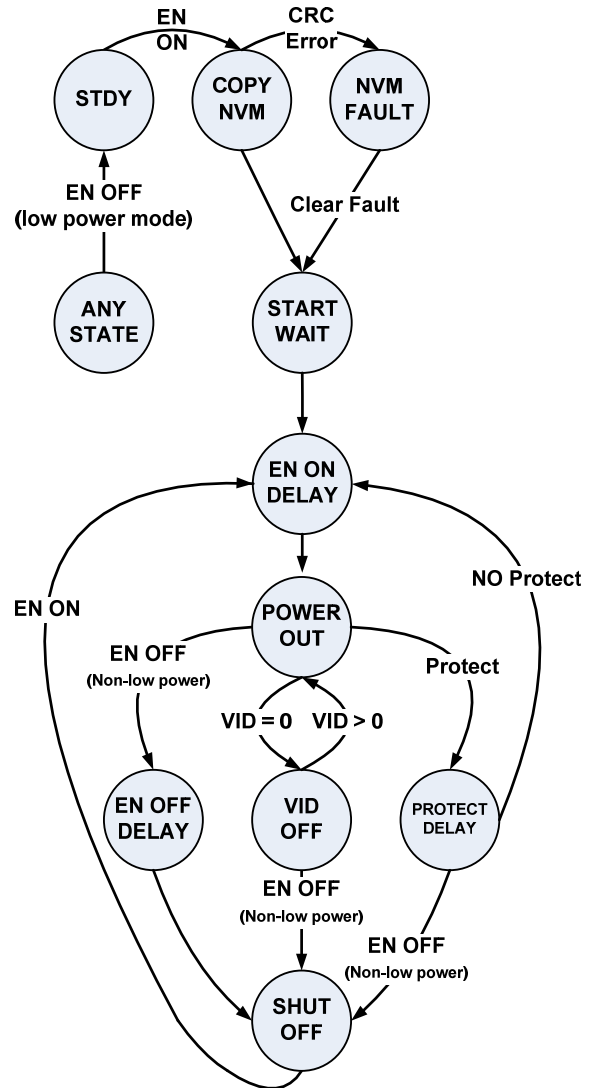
EN ON

CRC Error

STDY

COPY NVM

NVM FAULT

EN OFF (low power mode)

Clear Fault

ANY STATE

START WAIT

EN ON DELAY

EN ON

NO Protect

POWER OUT

EN OFF (Non-low power)

Protect

VID = 0

VID > 0

EN OFF DELAY

VID OFF

PROTECT DELAY

EN OFF (Non-low power)

EN OFF (Non-low power)

SHUT OFF